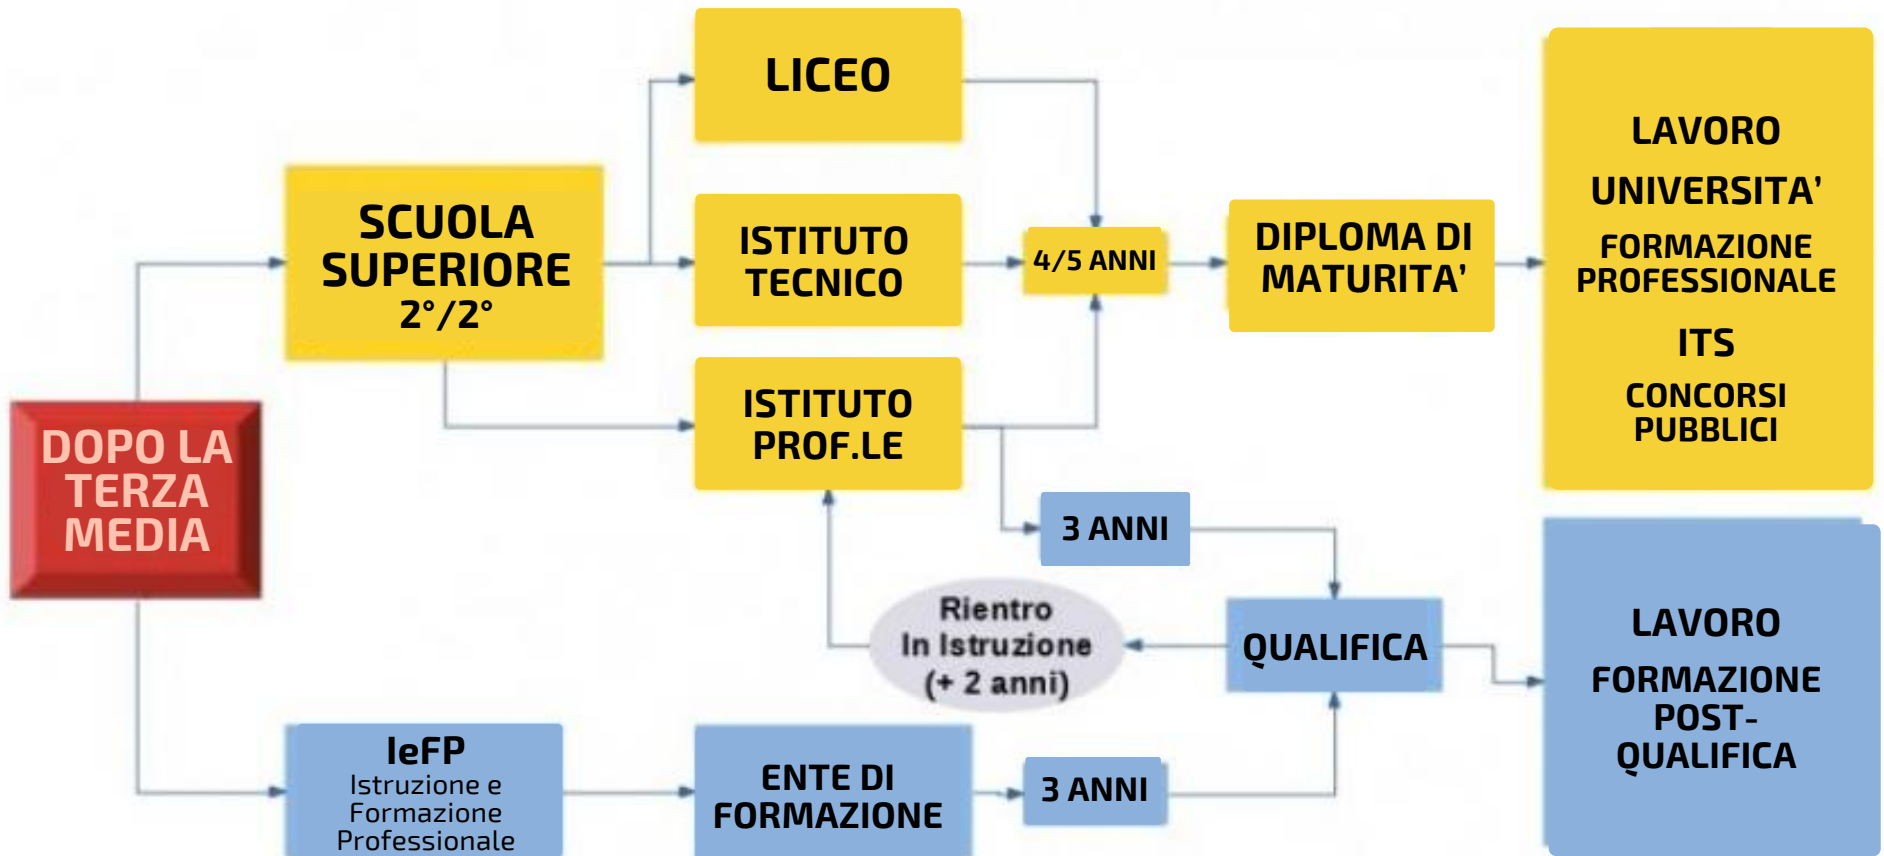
DOPO LA TERZA MEDIA

SCUOLA SUPERIORE 2°/2°

LICEO

ISTITUTO TECNICO

ISTITUTO PROF.LE

4/5 ANNI

DIPLOMA DI MATURITA'

LAVORO

UNIVERSITA'

FORMAZIONE PROFESSIONALE

ITS

CONCORSI PUBBLICI

3 ANNI

Rientro In Istruzione (+ 2 anni)

QUALIFICA

LAVORO

FORMAZIONE POST-QUALIFICA

IeFP
Istruzione e Formazione Professionale

ENTE DI FORMAZIONE

3 ANNI